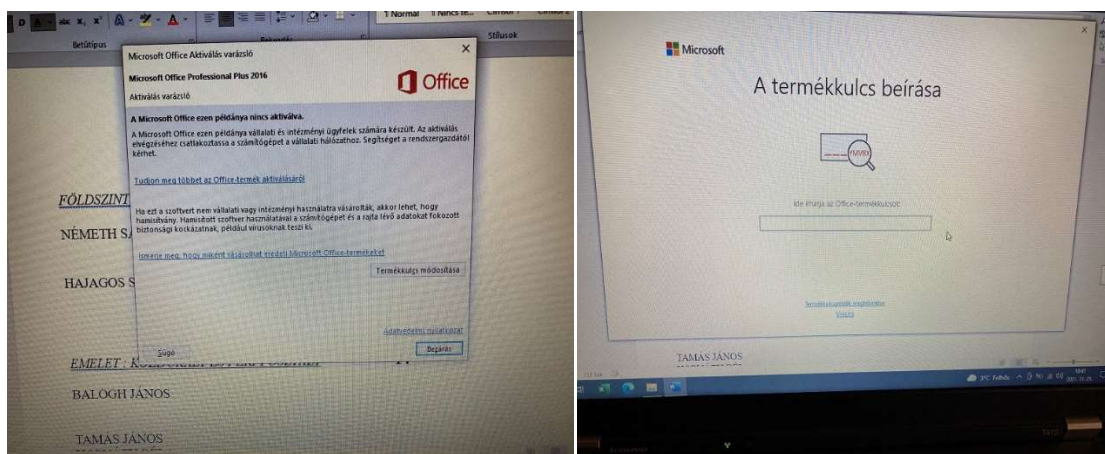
Betűtípus

1 Normál 1 Nincs té... Címsor 1 Címsor 2

Stílusok

Microsoft Office Aktiválás varázsló

Microsoft Office Professional Plus 2016

Office

Aktiválás varázsló

A Microsoft Office ezen példánya nincs aktiválva.

A Microsoft Office ezen példánya vállalati és intézményi ügyfelek számára készült. Az aktiválás elvégzéséhez csatlakoztassa a számítógépet a vállalati hálózathoz. Segítséget a rendszergazdától kérhet.

Tudjon meg többet az Office-termék aktiválásáról

Ha ezt a szoftvert nem vállalati vagy intézményi használatra vásárolták, akkor lehet, hogy hamisítvány. Hamisított szoftver használatával a számítógépet és a rajta lévő adatokat fokozott biztonsági kockázatnak, például vírusoknak teszi ki.

Ismerje meg, hogy miként vásárolhat eredeti Microsoft Office-termékeket

Termékkulcs módosítása

Adatvédelmi nyilatkozat

Súgó

Bezárás

FÖLDSZINT

NÉMETH S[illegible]

HAJAGOS S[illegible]

EMELET : K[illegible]

BALOGH JÁNOS

TAMÁS JÁNOS

Microsoft

A termékkulcs beírása

Ide írja az Office-termékkulcsot:

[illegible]

Vissza

TAMÁS JÁNOS

3°C Felhős